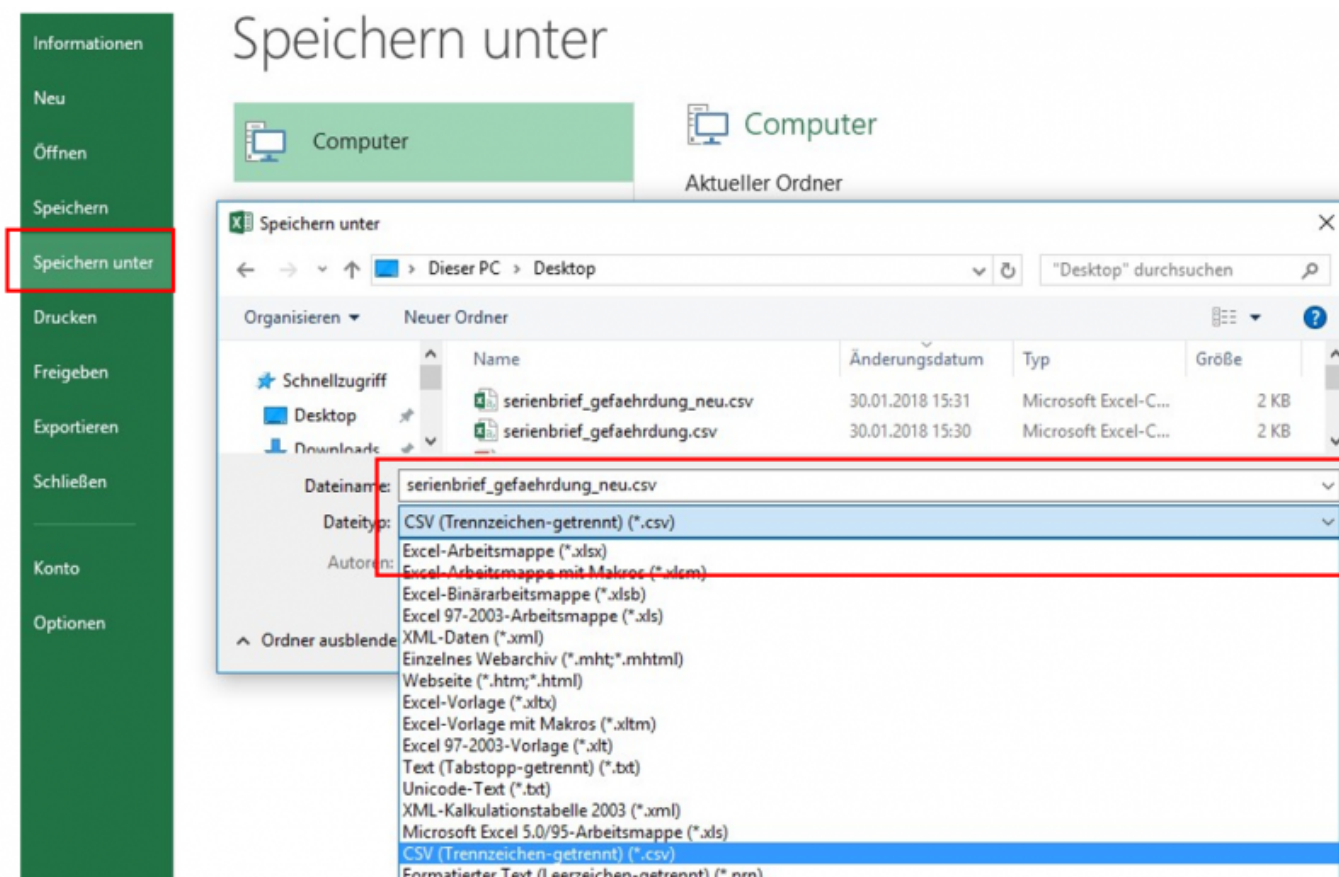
Informationen
Neu
Öffnen
Speichern
Speichern unter
Drucken
Freigeben
Exportieren
Schließen
Konto
Optionen

Speichern unter

Computer

Computer
Aktueller Ordner

Speichern unter

Dieser PC > Desktop
"Desktop" durchsuchen

Organisieren ▾ Neuer Ordner

Schnellzugriff
Desktop
Downloads

| Name | Änderungsdatum | Typ | Größe |
|---|---|---|---|
| serienbrief_gefaehrdung_neu.csv | 30.01.2018 15:31 | Microsoft Excel-C... | 2 KB |
| serienbrief_gefaehrdung.csv | 30.01.2018 15:30 | Microsoft Excel-C... | 2 KB |

Dateiname: serienbrief_gefaehrdung_neu.csv
Dateityp: CSV (Trennzeichen-getrennt) (*.csv)
Autoren:

Ordner ausblende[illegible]

Excel-Arbeitsmappe (*.xlsx)
Excel-Arbeitsmappe mit Makros (*.xlsm)
Excel-Binärarbeitsmappe (*.xlsb)
Excel 97-2003-Arbeitsmappe (*.xls)
XML-Daten (*.xml)
Einzelnes Webarchiv (*.mht;*.mhtml)
Webseite (*.htm;*.html)
Excel-Vorlage (*.xltx)
Excel-Vorlage mit Makros (*.xltm)
Excel 97-2003-Vorlage (*.xlt)
Text (Tabstopp-getrennt) (*.txt)
Unicode-Text (*.txt)
XML-Kalkulationstabelle 2003 (*.xml)
Microsoft Excel 5.0/95-Arbeitsmappe (*.xls)
CSV (Trennzeichen-getrennt) (*.csv)
Formatierter Text (Leerzeichen-getrennt) (*.prn)